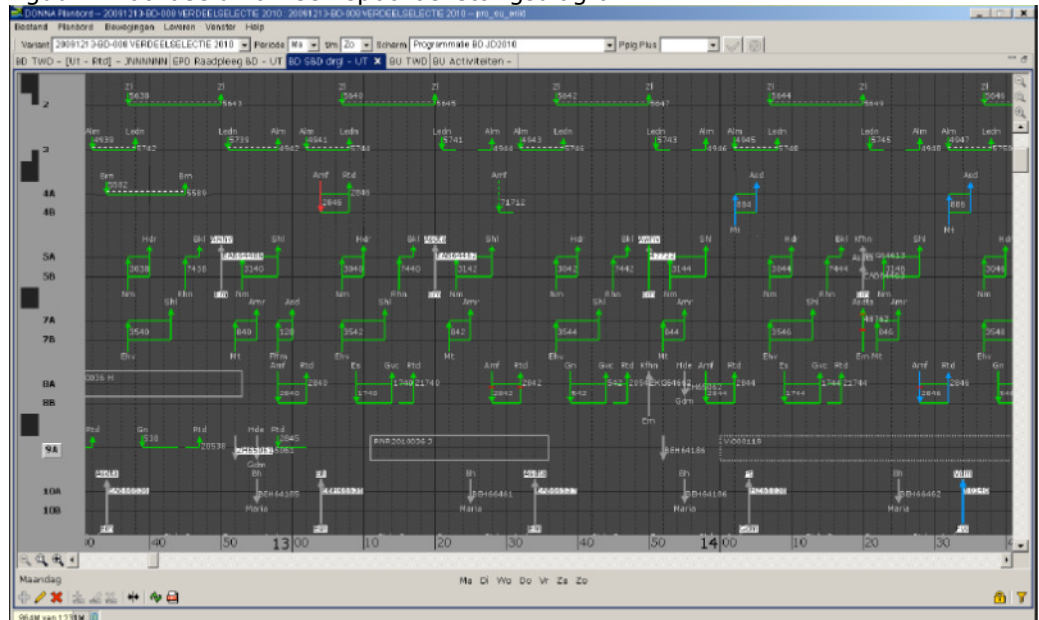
DONNA Planbord - 20091213-BD-008 VERDEELSELECTIE 2010 : 20091213-BD-008 VERDEELSELECTIE 2010 - pro_eu_wild

Bestand Planbord Bewegingen Lovieren Venster Help

Variant 20091213-BD-008 VERDEELSELECTIE 2010 Periode Ma t/m Zo Scherm Programmatie BD JD2010 Ppig Plus

BD TWD - [U1 - Rtd] - JNNNNNN EPO Raadpleeg BD - UT BD S&D dirgl - UT BU TWD BU Activiteiten -

2
3
4A
4B
5A
5B
7A
7B
8A
8B
9A
10A
10B

Zl 5638 5643 Zl 5640 5645 Zl 5642 5647 Zl 5644 5649 Zl 5646

Alm 4939 Ledn 5742 Ledn 5739 Alm 4941 4945 Alm Ledn 5744 Ledn 5741 Alm 4943 4944 Alm Ledn 5746 Ledn 5743 Alm 4945 4946 Alm Ledn 5748 Ledn 5745 Alm 4947 4948 Alm Ledn 5750

Bm 5582 Bm 5589 Amf Rtd 2846 2848 Amf 71712 Asd 884 Mt Asd 886 Mt

Hdr Shl Shl 3638 7438 3240 Nm Ehv Nm Hdr Shl Shl 3940 7440 3142 Nm Nm Hdr Shl Shl 3042 7442 3144 Nm Hdr Shl Khn Shl 3044 7444 3146 Nm Hdr 3046

Shl Amr Asd 3540 840 128 Ehv Mt Shl Amr 3542 842 Ehv Mt Shl Amr 3544 844 Ehv Mt Shl Amr 3546 846 Ehv Mt 3548

0036 H

Amf Rtd 2840 Es Gvc Rtd 1740 21740 Amf Rtd 2842 Gn Gvc Rtd 542 2054 Khn Hde Amf Rtd 2844 Es Gvc Rtd 1744 21744 Amf Rtd 2846

Rtd Gn Rtd 538 20538 Hde Rtd 2845 5061 RNR20L0036 3 BBH64186 VO00119

Gdm BBH64185 Maria BBH66461 Maria BBH64186 Maria BBH66462 Maria

40 50 13 00 10 20 30 40 50 14 00 10 20 30

Maandag

Ma Di Wo Do Vr Za Zo